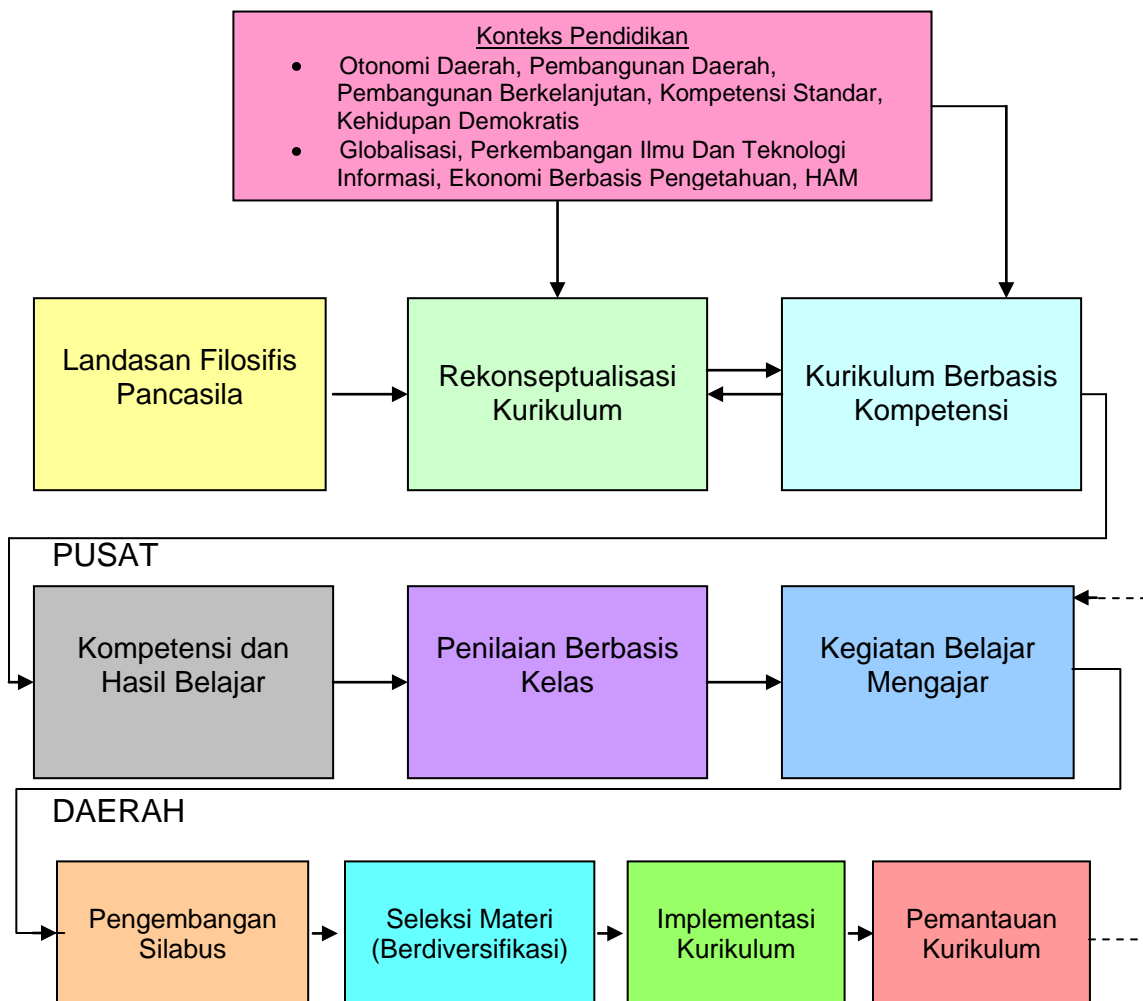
Konteks Pendidikan
- Otonomi Daerah, Pembangunan Daerah, Pembangunan Berkelanjutan, Kompetensi Standar, Kehidupan Demokratis
- Globalisasi, Perkembangan Ilmu Dan Teknologi Informasi, Ekonomi Berbasis Pengetahuan, HAM

Landasan Filosifis Pancasila

Rekonseptualisasi Kurikulum

Kurikulum Berbasis Kompetensi

PUSAT

Kompetensi dan Hasil Belajar

Penilaian Berbasis Kelas

Kegiatan Belajar Mengajar

DAERAH

Pengembangan Silabus

Seleksi Materi (Berdiversifikasi)

Implementasi Kurikulum

Pemantauan Kurikulum